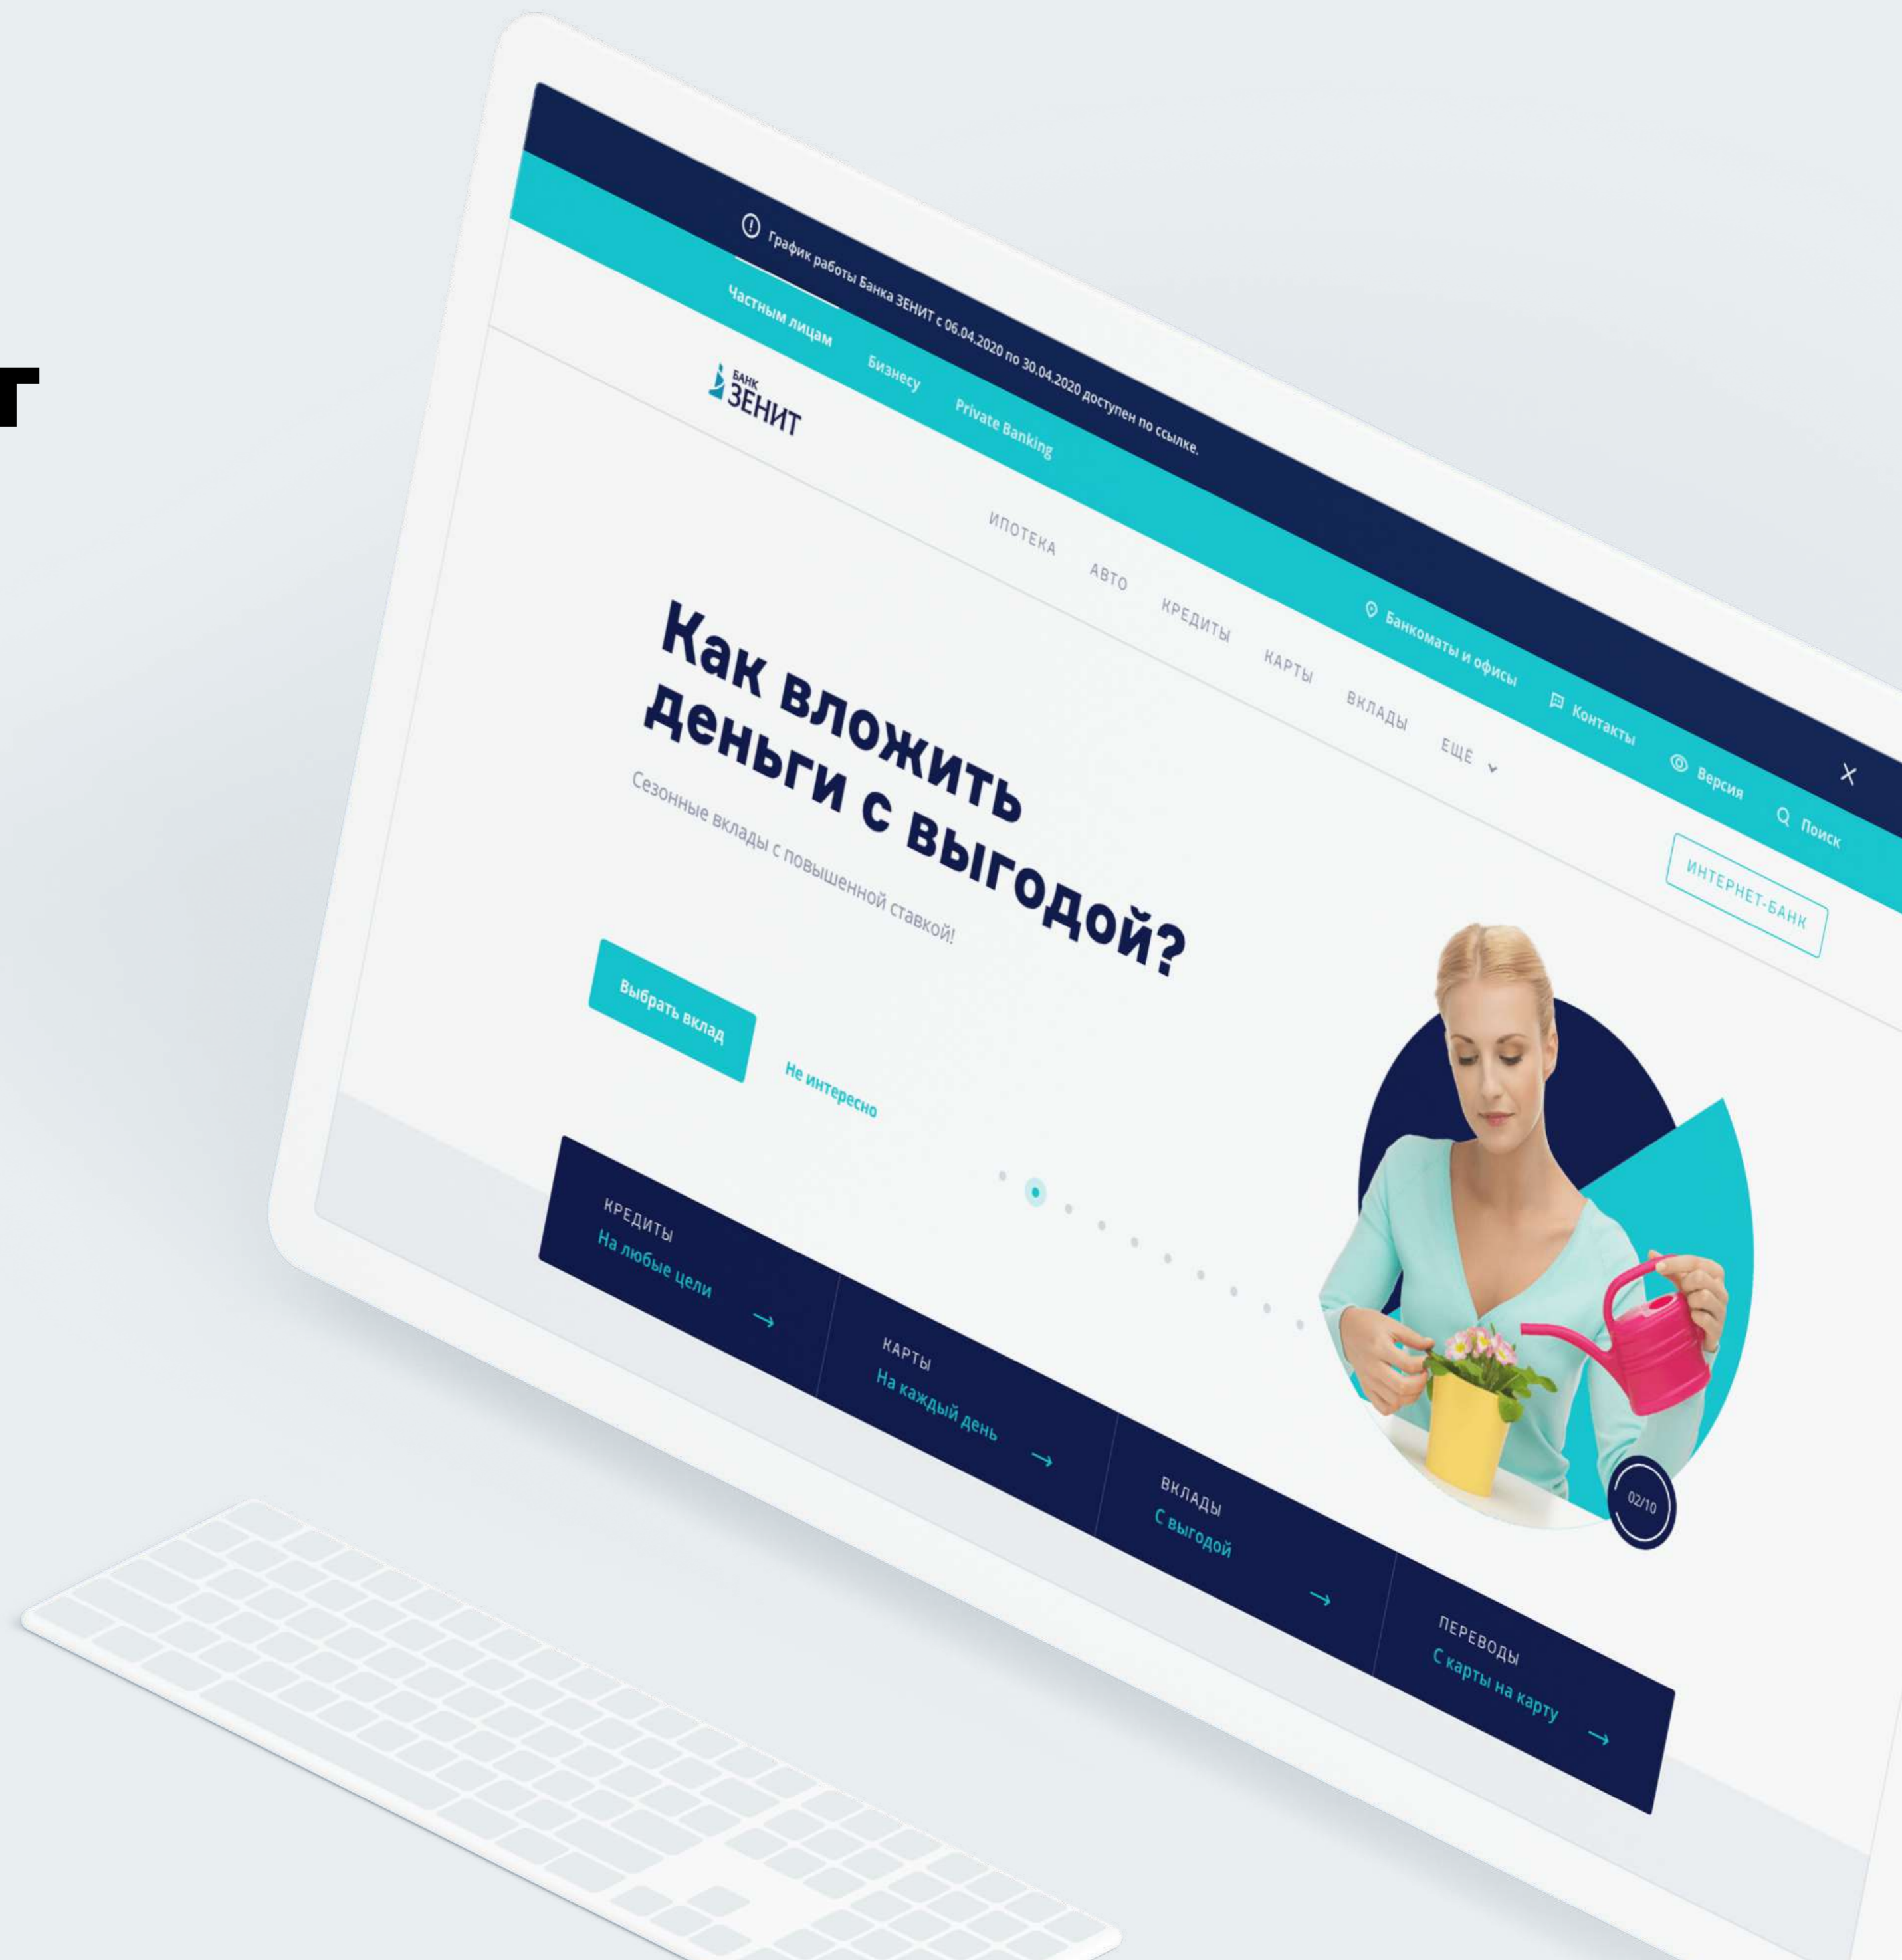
т

График работы Банка ЗЕНИТ с 06.04.2020 по 30.04.2020 доступен по ссылке.

Частным лицам Бизнесу Private Banking

Банкоматы и офисы Контакты Версия Поиск

БАНК ЗЕНИТ

ИПОТЕКА АВТО КРЕДИТЫ КАРТЫ ВКЛАДЫ ЕЩЕ

ИНТЕРНЕТ-БАНК

Как вложить деньги с выгодой?

Сезонные вклады с повышенной ставкой!

Выбрать вклад

Не интересно

02/10

КРЕДИТЫ
На любые цели

КАРТЫ
На каждый день

ВКЛАДЫ
С выгодой

ПЕРЕВОДЫ
С карты на карту